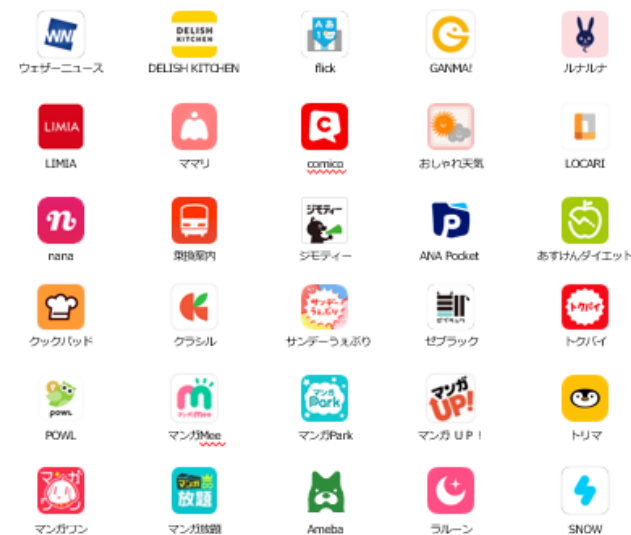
WN ウェザーニュース

DELISH KITCHEN DELISH KITCHEN

flick

GANMA!

ルナルナ

LIMIA LIMIA

ママリ

comico

おしゃれ天気

LOCARI

nana

乗換案内

ジモティー ジモティー

ANA Pocket

あすけんダイエット

クックパッド

クラシル

サンデーうぇぶり サンデーうぇぶり

ゼブラック ゼブラック

トクバイ トクバイ

POWL POWL

マンガMee マンガMee

マンガ Park マンガPark

マンガ UP! マンガ UP!

トリマ

マンガワン マンガワン

マンガ 放題 マンガ放題

Ameba

ラルーン

SNOW